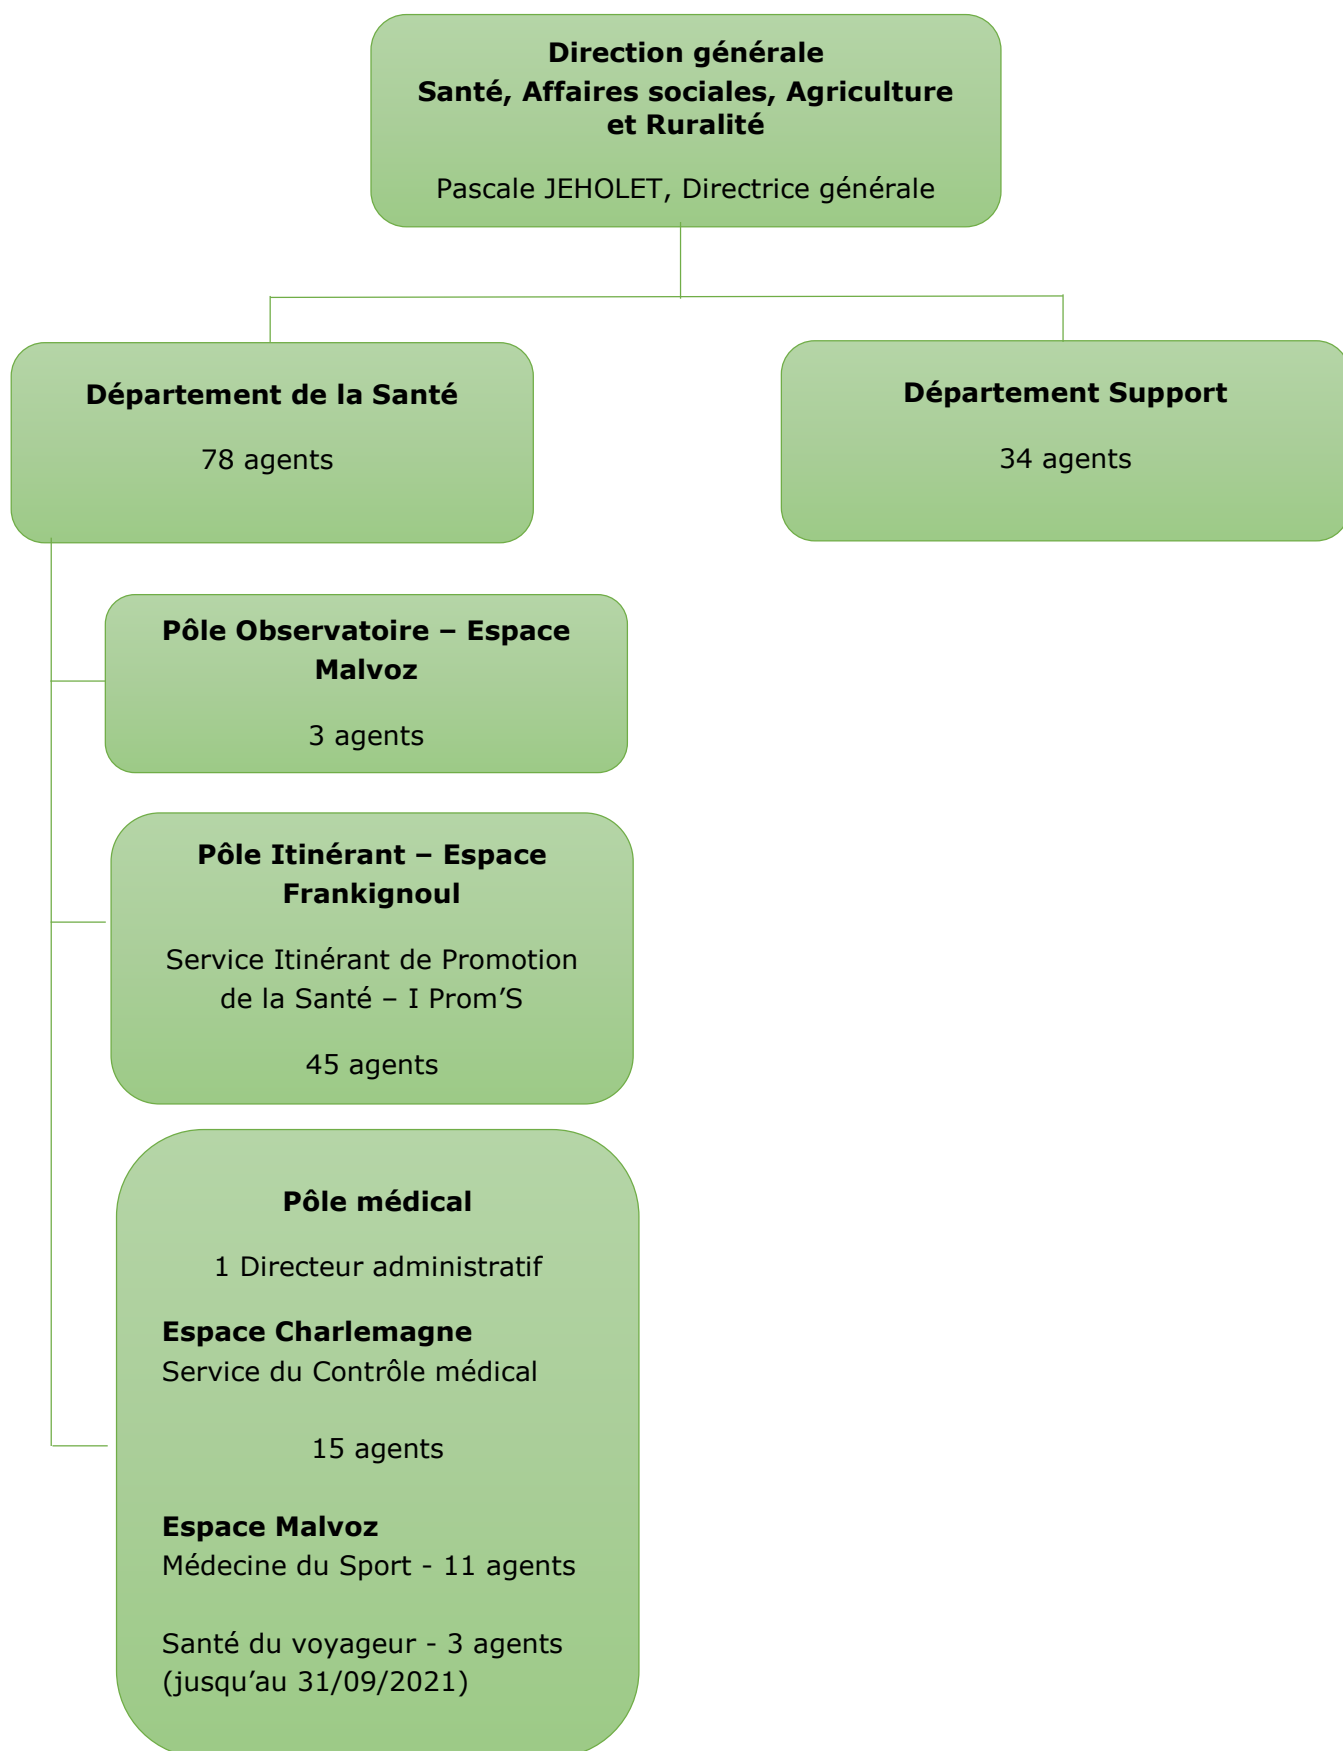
Direction générale
Santé, Affaires sociales, Agriculture et Ruralité

Pascale JEHOLET, Directrice générale

Département de la Santé

78 agents

Département Support

34 agents

Pôle Observatoire – Espace Malvoz

3 agents

Pôle Itinérant – Espace Frankignoul

Service Itinérant de Promotion de la Santé – I Prom'S

45 agents

Pôle médical

1 Directeur administratif

Espace Charlemagne
Service du Contrôle médical

15 agents

Espace Malvoz
Médecine du Sport - 11 agents

Santé du voyageur - 3 agents (jusqu'au 31/09/2021)